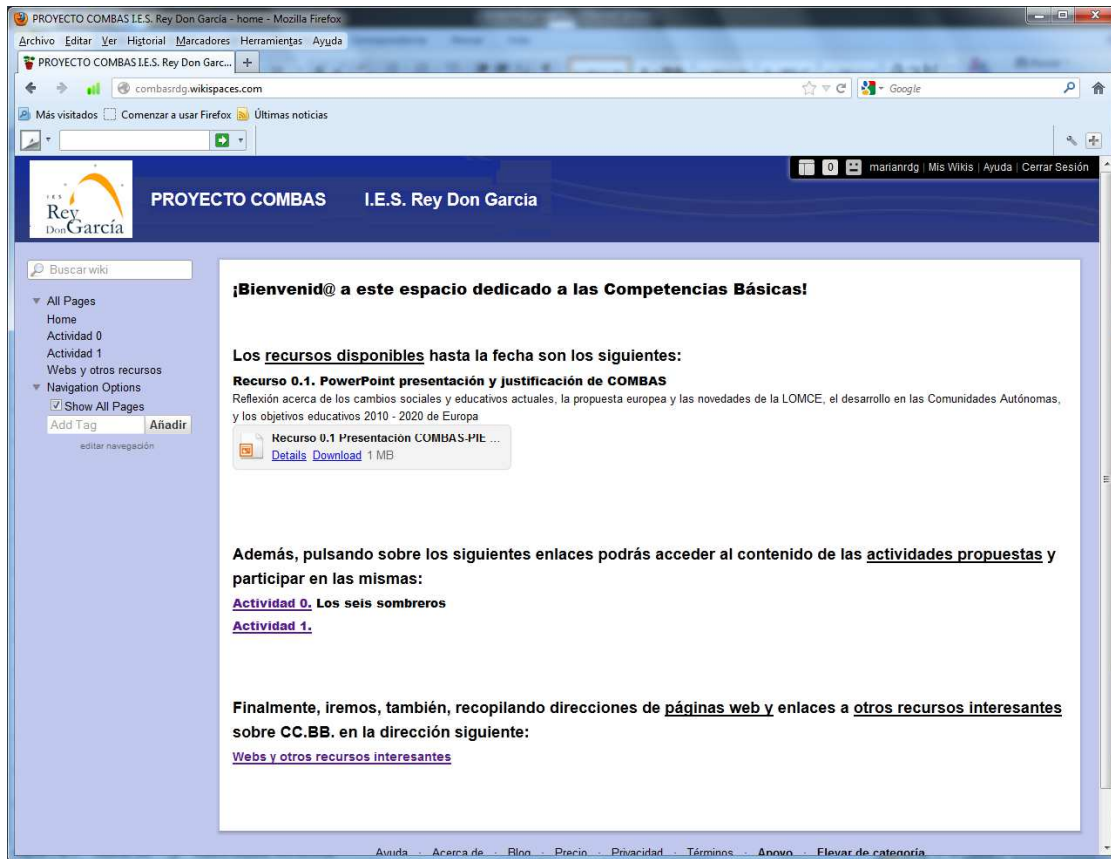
PROYECTO COMBAS I.E.S. Rey Don García - home - Mozilla Firefox

Archivo Editar Ver Historial Marcadores Herramientas Ayuda

PROYECTO COMBAS I.E.S. Rey Don Garc... +

combasrdg.wikispaces.com

Google

Más visitados Comenzar a usar Firefox Últimas noticias

0 marianrdg | Mis Wikis | Ayuda | Cerrar Sesión

I.E.S. Rey Don García

PROYECTO COMBAS I.E.S. Rey Don Garcia

Buscar wiki

All Pages
Home
Actividad 0
Actividad 1
Webs y otros recursos
Navigation Options
Show All Pages
Add Tag Añadir
editar navegación

¡Bienvenid@ a este espacio dedicado a las Competencias Básicas!

Los recursos disponibles hasta la fecha son los siguientes:

Recurso 0.1. PowerPoint presentación y justificación de COMBAS
Reflexión acerca de los cambios sociales y educativos actuales, la propuesta europea y las novedades de la LOMCE, el desarrollo en las Comunidades Autónomas, y los objetivos educativos 2010 - 2020 de Europa

Recurso 0.1 Presentación COMBAS-PIE ...
Details Download 1 MB

Además, pulsando sobre los siguientes enlaces podrás acceder al contenido de las actividades propuestas y participar en las mismas:

Actividad 0. Los seis sombreros
Actividad 1.

Finalmente, iremos, también, recopilando direcciones de páginas web y enlaces a otros recursos interesantes sobre CC.BB. en la dirección siguiente:

Webs y otros recursos interesantes

Ayuda · Acerca de · Blog · Precio · Privacidad · Términos · Apoyo · Elevar de categoría